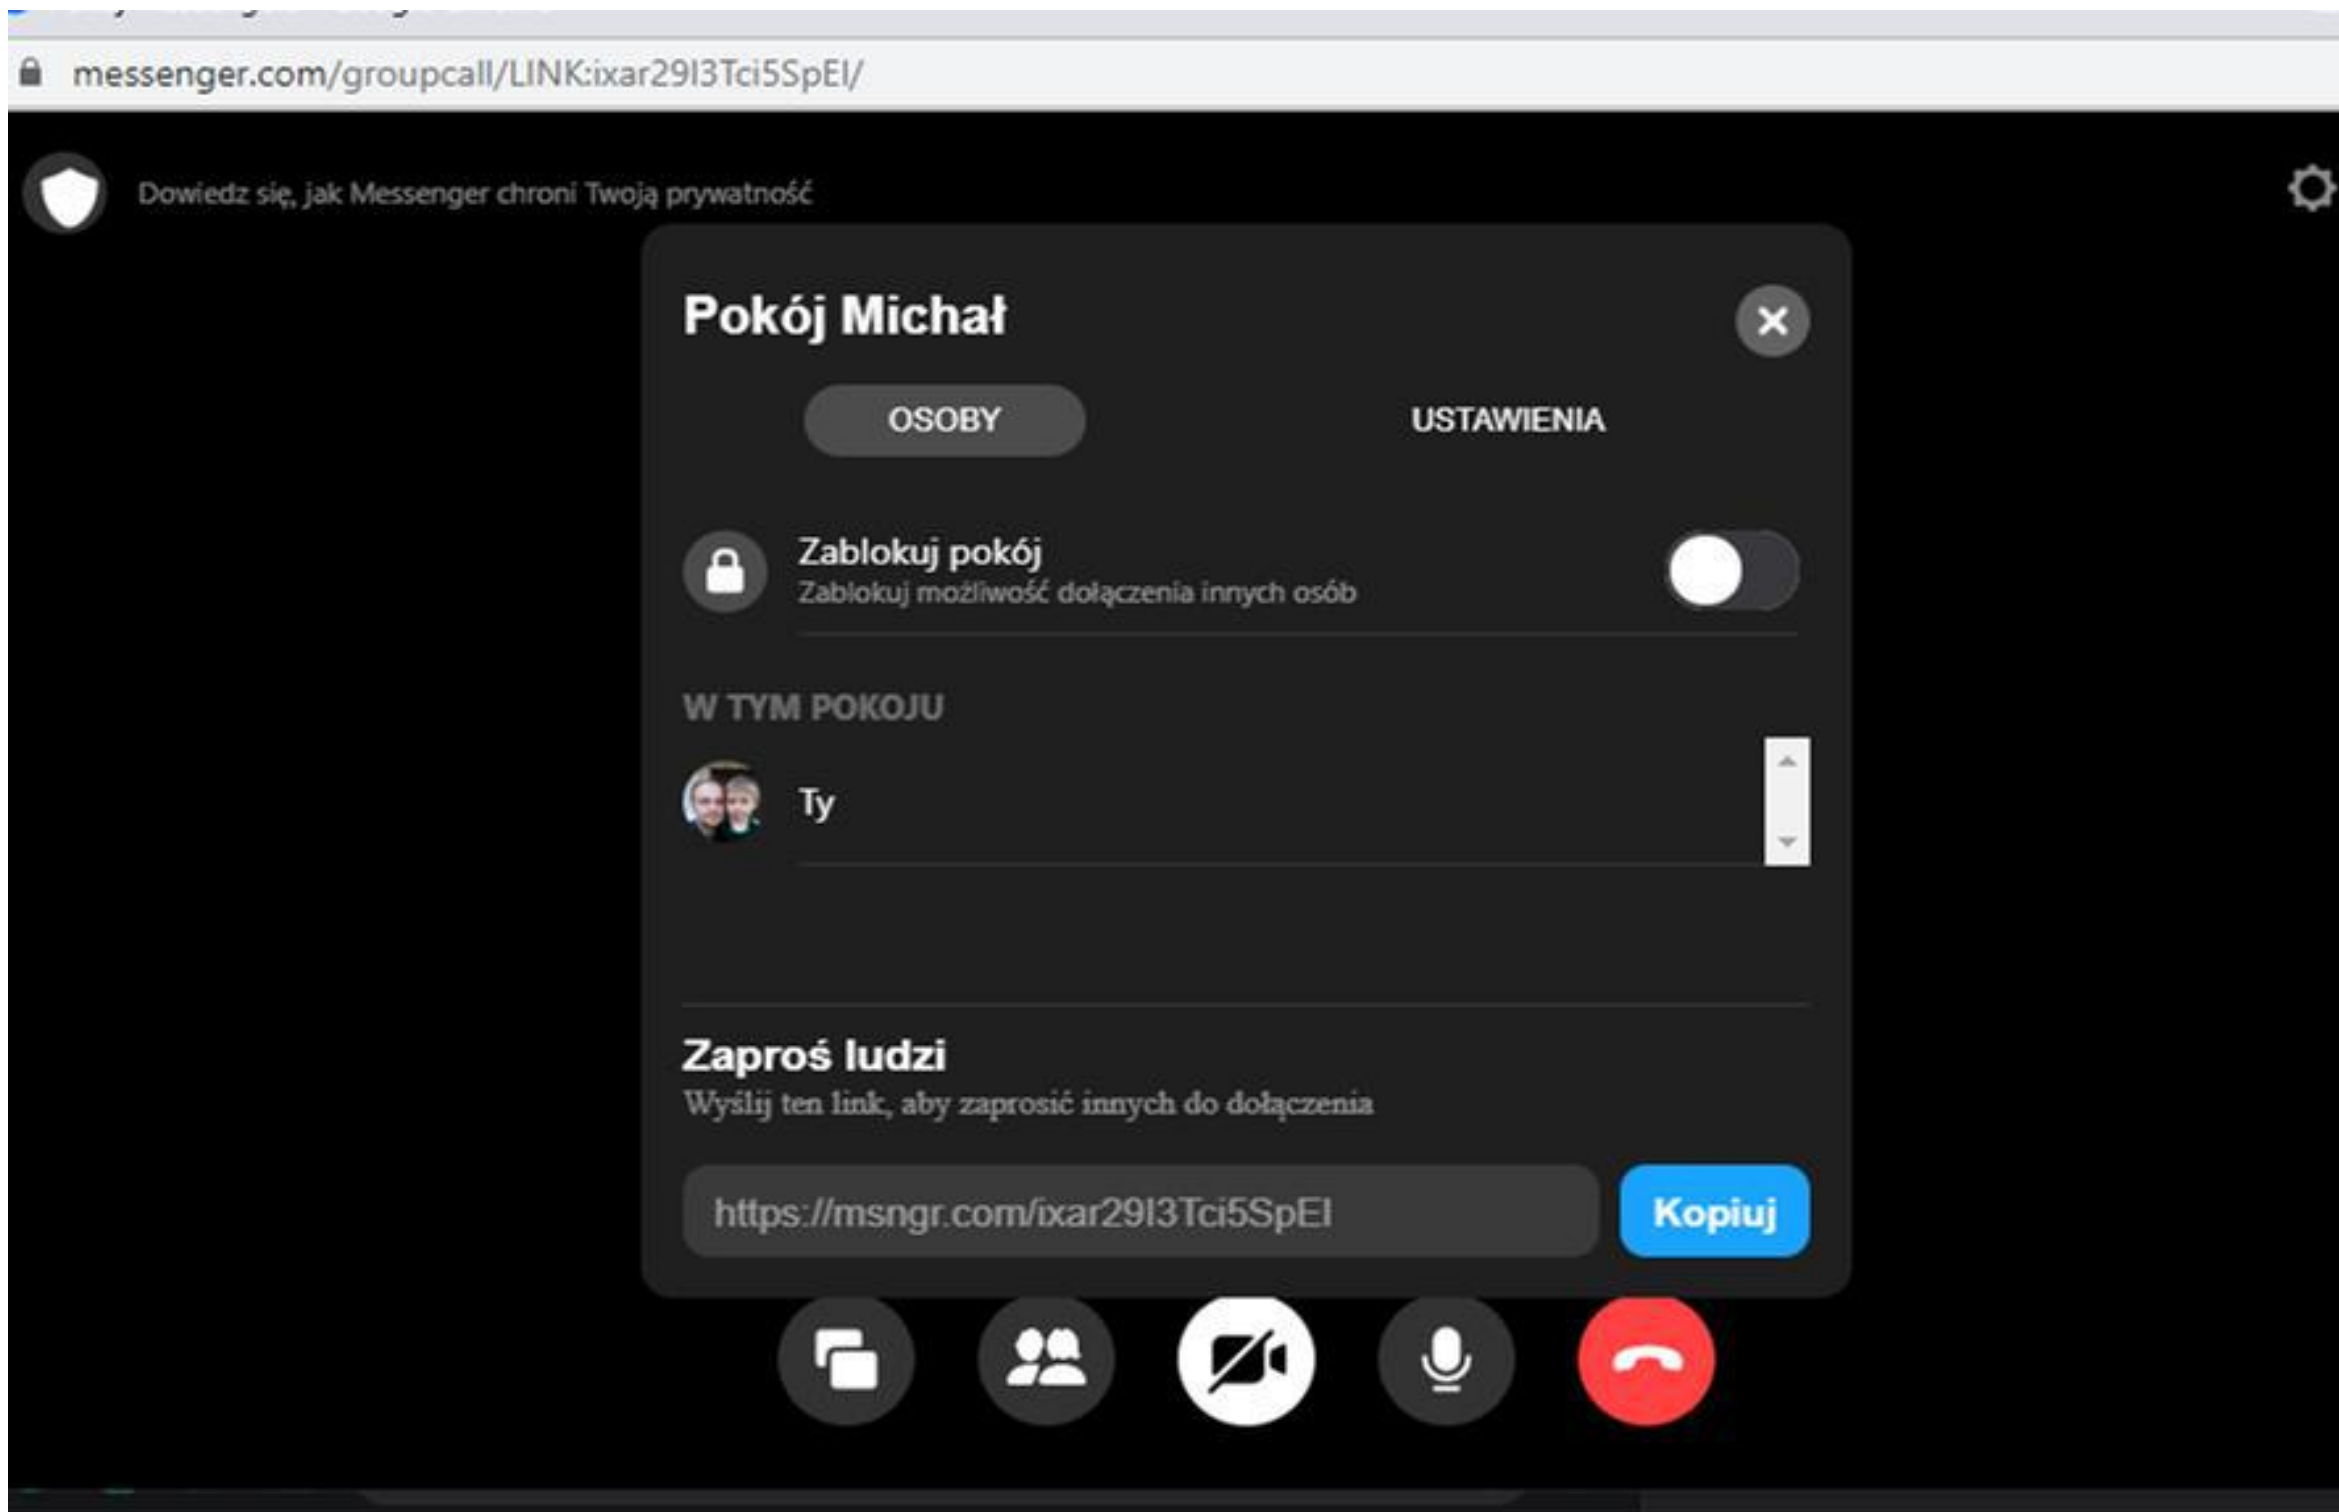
messenger.com/groupcall/LINK:ixar29I3Tci5SpEI/

Dowiedz się, jak Messenger chroni Twoją prywatność

Pokój Michał

OSOBY

USTAWIENIA

Zablokuj pokój
Zablokuj możliwość dołączenia innych osób

W TYM POKOJU

Ty

Zaproś ludzi
Wyślij ten link, aby zaprosić innych do dołączenia

https://msngr.com/ixar29I3Tci5SpEI

Kopiuj